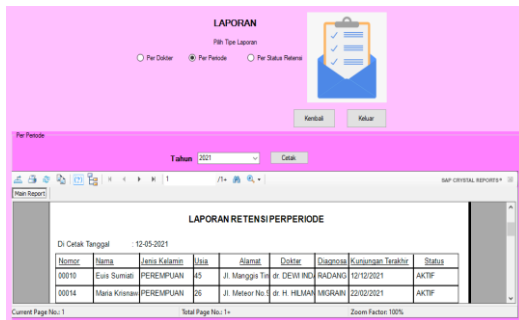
LAPORAN

Pilih Tipe Laporan

Per Dokter

Per Periode

Per Status Retensi

Kembali

Keluar

Per Periode

Tahun 2021

Cetak

1 /1+

SAP CRYSTAL REPORTS®

Main Report

LAPORAN RETENSI PERPERIODE

Di Cetak Tanggal : 12-05-2021

| Nomor | Nama | Jenis Kelamin | Usia | Alamat | Dokter | Diagnosa | Kunjungan Terakhir | Status |
|---|---|---|---|---|---|---|---|---|
| 00010 | Euis Sumiati | PEREMPUAN | 45 | Jl. Manggis Tin | dr. DEWI INDA | RADANG | 12/12/2021 | AKTIF |
| 00014 | Maria Krisnaw | PEREMPUAN | 26 | Jl. Meteor No.5 | dr. H. HILMAN | MIGRAIN | 22/02/2021 | AKTIF |

Current Page No.: 1

Total Page No.: 1+

Zoom Factor: 100%